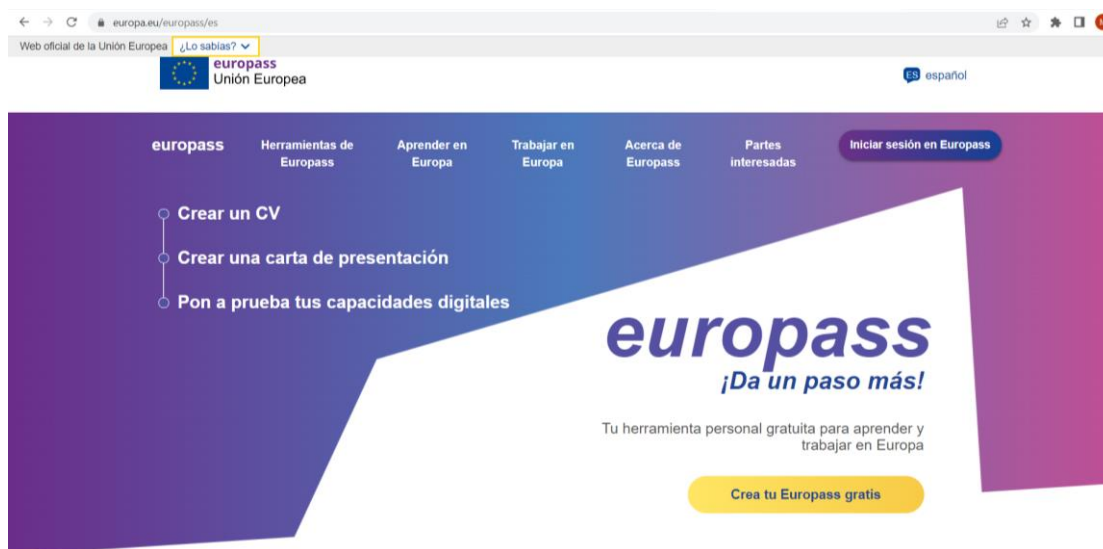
europa.eu/europass/es

Web oficial de la Unión Europea ¿Lo sabías?

europass
Unión Europea

ES español

europass Herramientas de Europass Aprender en Europa Trabajar en Europa Acerca de Europass Partes interesadas Iniciar sesión en Europass

Crear un CV

Crear una carta de presentación

Pon a prueba tus capacidades digitales

europass
¡Da un paso más!

Tu herramienta personal gratuita para aprender y trabajar en Europa

Crea tu Europass gratis